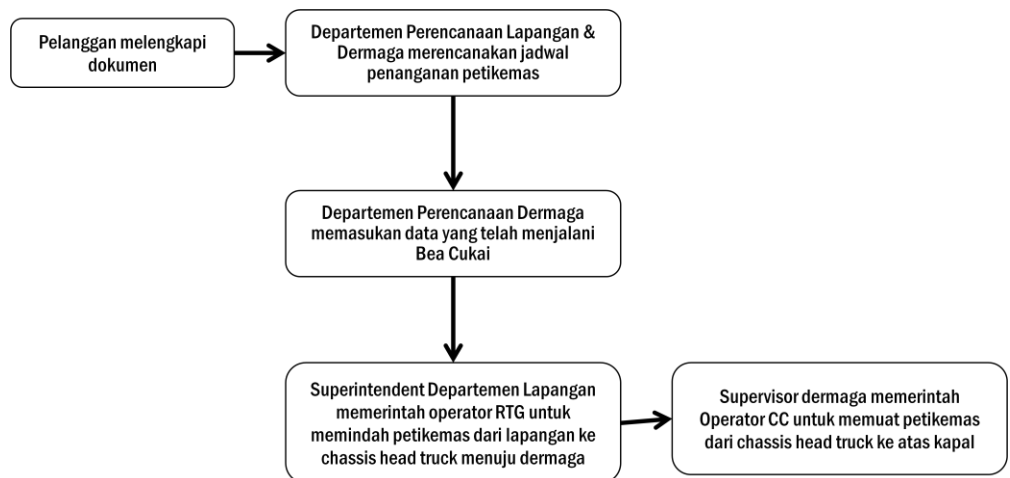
Pelanggan melengkapi dokumen

Departemen Perencanaan Lapangan & Dermaga merencanakan jadwal penanganan petikemas

Departemen Perencanaan Dermaga memasukan data yang telah menjalani Bea Cukai

Superintendent Departemen Lapangan memerintah operator RTG untuk memindah petikemas dari lapangan ke chassis head truck menuju dermaga

Supervisor dermaga memerintah Operator CC untuk memuat petikemas dari chassis head truck ke atas kapal